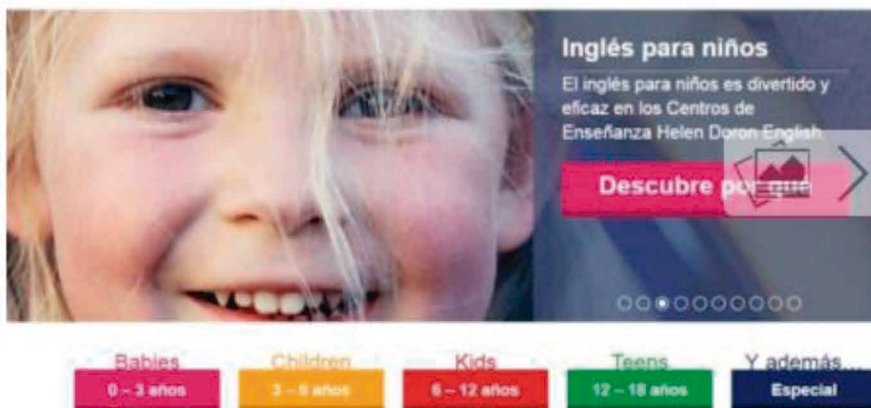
Inglés para niños

El inglés para niños es divertido y eficaz en los Centros de Enseñanza Helen Doron English

Descubre por qué

Babies
0 – 3 años

Children
3 – 6 años

Kids
6 – 12 años

Teens
12 – 18 años

Y además...
Especial